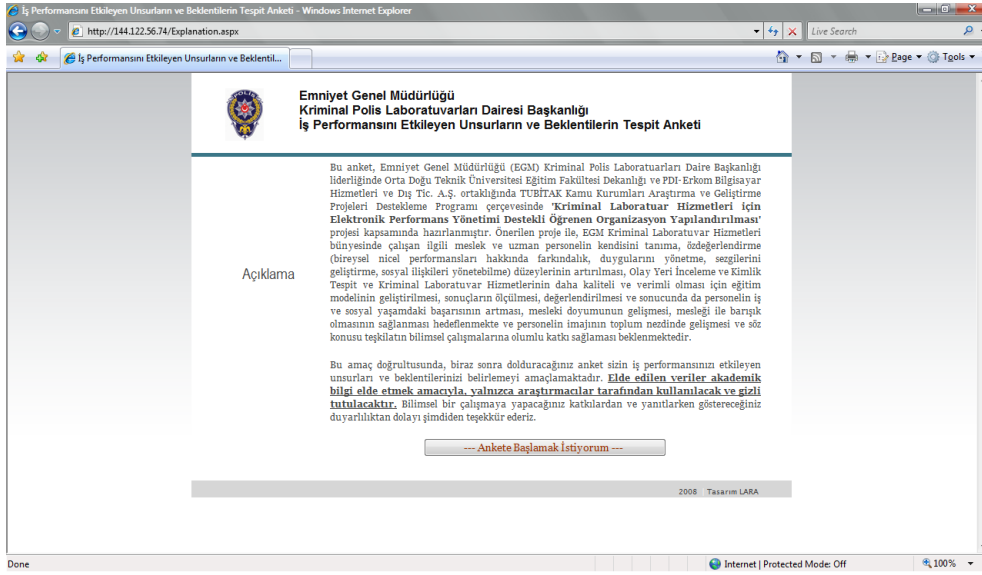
İş Performansını Etkileyen Unsurların ve Beklentilerin Tespit Anketi - Windows Internet Explorer

http://144.122.56.74/Explanation.aspx

Live Search

İş Performansını Etkileyen Unsurların ve Beklentil...

Page ▾ Tools ▾

Emniyet Genel Müdürlüğü
Kriminal Polis Laboratuvarları Dairesi Başkanlığı
İş Performansını Etkileyen Unsurların ve Beklentilerin Tespit Anketi

Açıklama

Bu anket, Emniyet Genel Müdürlüğü (EGM) Kriminal Polis Laboratuarları Daire Başkanlığı liderliğinde Orta Doğu Teknik Üniversitesi Eğitim Fakültesi Dekanlığı ve PDI-Erkom Bilgisayar Hizmetleri ve Dış Tic. A.Ş. ortaklığında TUBİTAK Kamu Kurumları Araştırma ve Geliştirme Projeleri Destekleme Programı çerçevesinde 'Kriminal Laboratuar Hizmetleri için Elektronik Performans Yönetimi Destekli Öğrenen Organizasyon Yapılandırılması' projesi kapsamında hazırlanmıştır. Önerilen proje ile, EGM Kriminal Laboratuvar Hizmetleri bünyesinde çalışan ilgili meslek ve uzman personelin kendisini tanıma, özdeğerlendirme (bireysel nicel performansları hakkında farkındalık, duygularını yönetme, sezgilerini geliştirme, sosyal ilişkileri yönetebilme) düzeylerinin artırılması, Olay Yeri İnceleme ve Kimlik Tespit ve Kriminal Laboratuvar Hizmetlerinin daha kaliteli ve verimli olması için eğitim modelinin geliştirilmesi, sonuçların ölçülmesi, değerlendirilmesi ve sonucunda da personelin iş ve sosyal yaşamdaki başarısının artması, mesleki doyumunun gelişmesi, mesleği ile barışık olmasının sağlanması hedeflenmekte ve personelin imajının toplum nezdinde gelişmesi ve söz konusu teşkilatın bilimsel çalışmalarına olumlu katkı sağlaması beklenmektedir.

Bu amaç doğrultusunda, biraz sonra dolduracağınız anket sizin iş performansınızı etkileyen unsurları ve beklentilerinizi belirlemeyi amaçlamaktadır. Elde edilen veriler akademik bilgi elde etmek amacıyla, yalnızca araştırmacılar tarafından kullanılacak ve gizli tutulacaktır. Bilimsel bir çalışmaya yapacağınız katkılardan ve yanıtlarken göstereceğiniz duyarlılıktan dolayı şimdiden teşekkür ederiz.

--- Ankete Başlamak İstiyorum ---

2008 Tasarım LARA

Done

Internet | Protected Mode: Off

100%